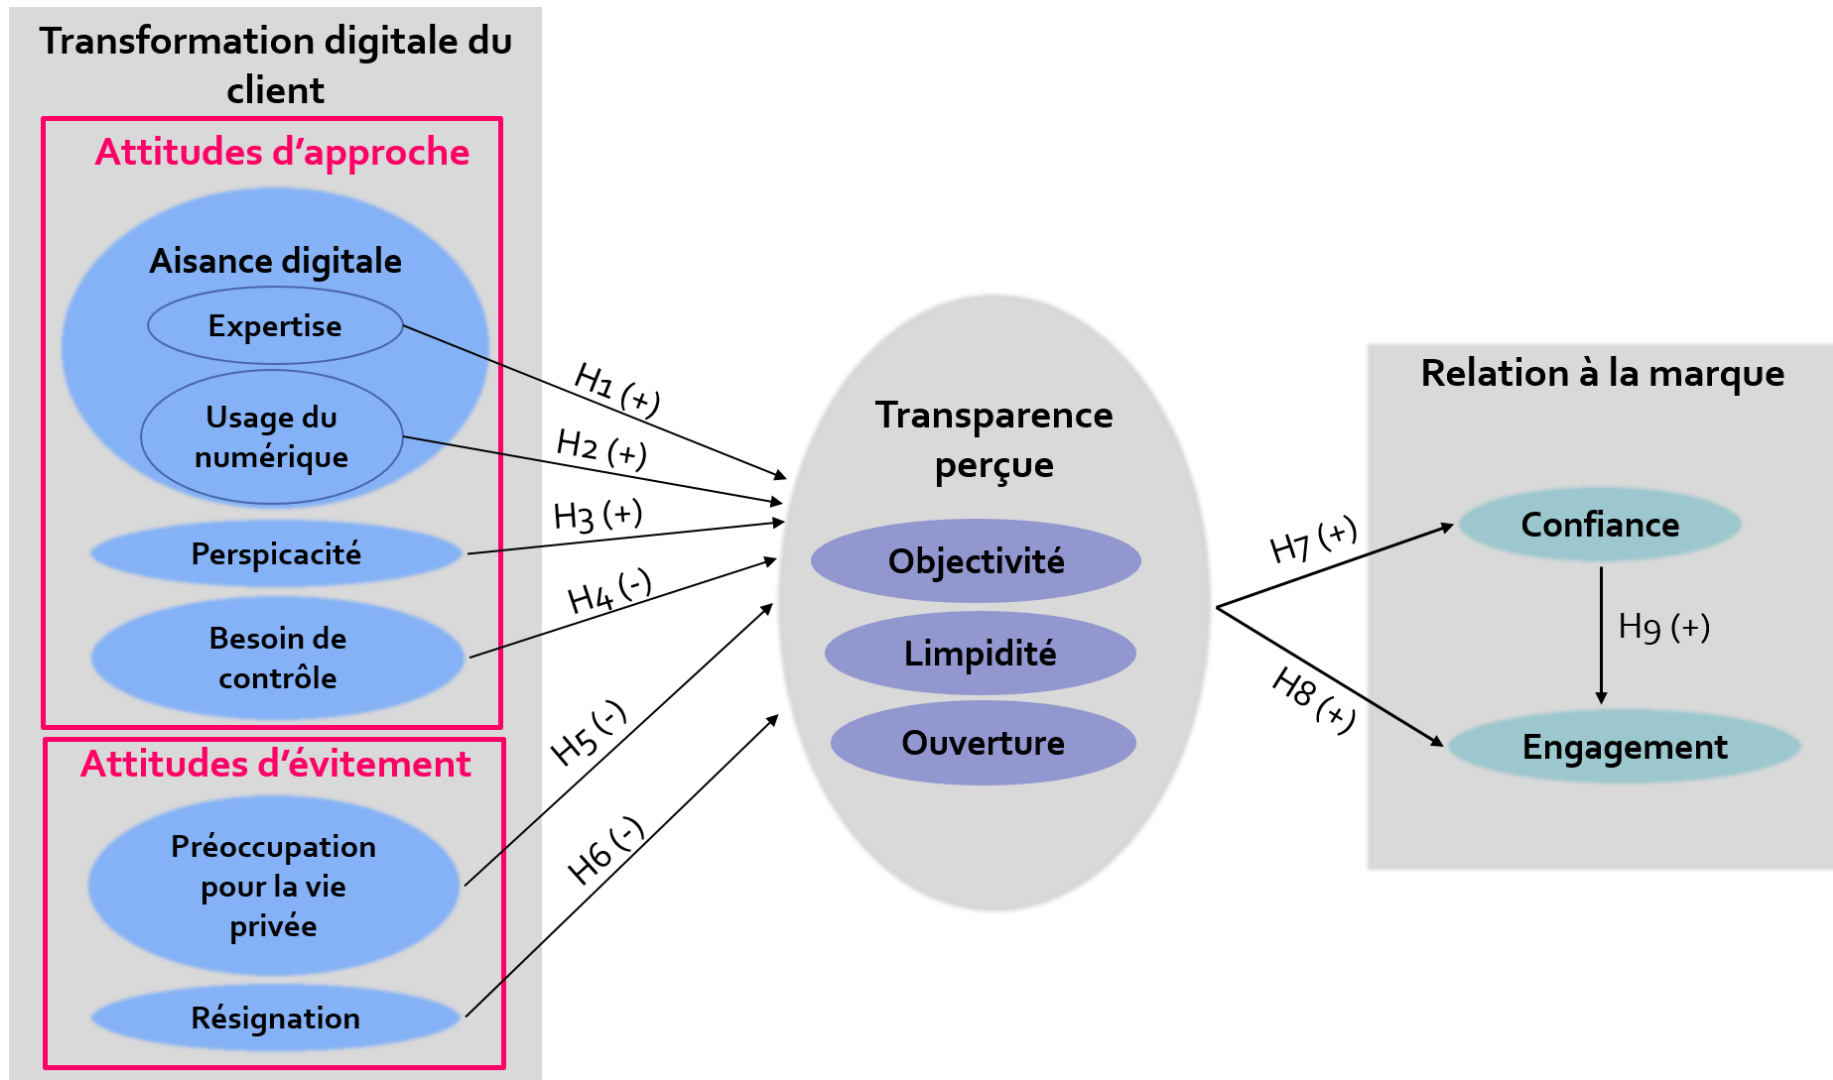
Transformation digitale du client

Attitudes d'approche

Aisance digitale

Expertise

Usage du numérique

Perspicacité

Besoin de contrôle

Attitudes d'évitement

Préoccupation pour la vie privée

Résignation

H1 (+)

H2 (+)

H3 (+)

H4 (-)

H5 (-)

H6 (-)

Transparence perçue

Objectivité

Limpidité

Ouverture

H7 (+)

H8 (+)

Relation à la marque

Confiance

H9 (+)

Engagement